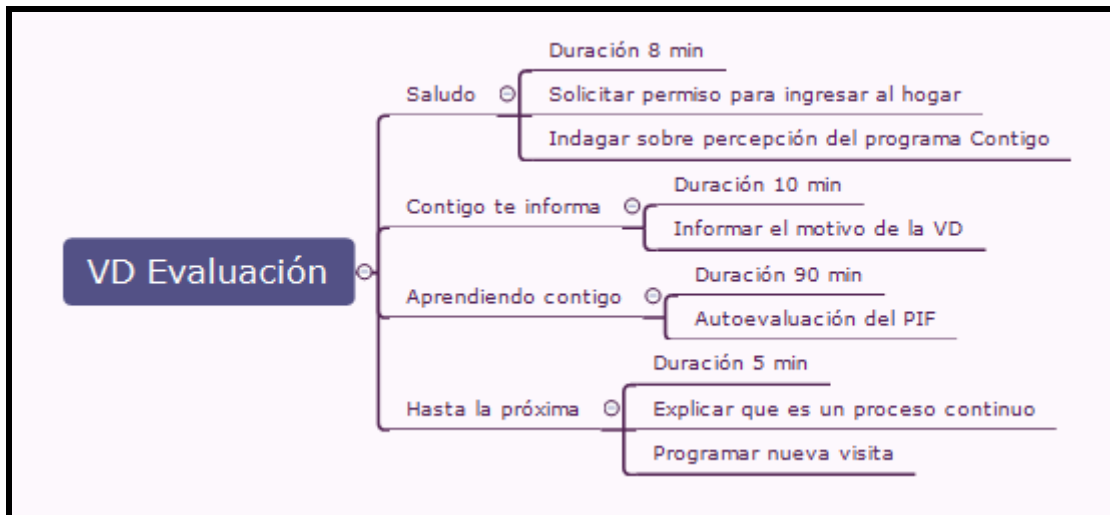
VD Evaluación

Saludo
Duración 8 min
Solicitar permiso para ingresar al hogar
Indagar sobre percepción del programa Contigo

Contigo te informa
Duración 10 min
Informar el motivo de la VD

Aprendiendo contigo
Duración 90 min
Autoevaluación del PIF

Hasta la próxima
Duración 5 min
Explicar que es un proceso continuo
Programar nueva visita